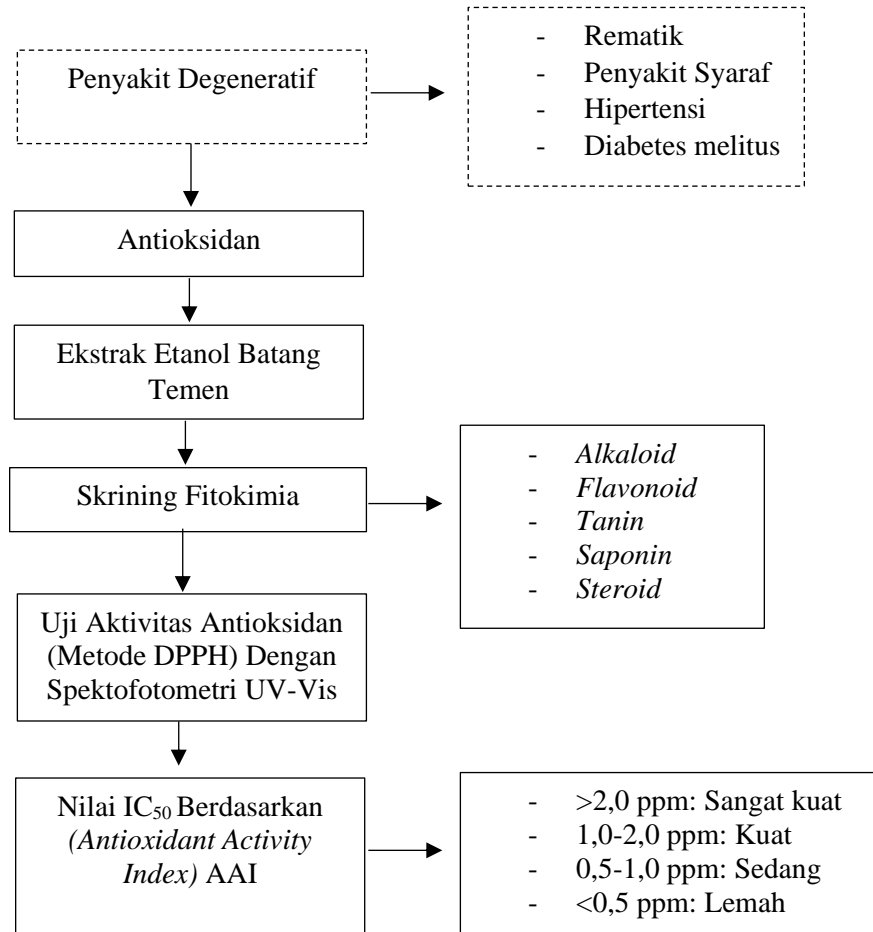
Penyakit Degeneratif

- Rematik
- Penyakit Syaraf
- Hipertensi
- Diabetes melitus

Antioksidan

Ekstrak Etanol Batang Temen

Skrining Fitokimia

- *Alkaloid*
- *Flavonoid*
- *Tanin*
- *Saponin*
- *Steroid*

Uji Aktivitas Antioksidan (Metode DPPH) Dengan Spektofotometri UV-Vis

Nilai $IC_{50}$ Berdasarkan *(Antioxidant Activity Index)* AAI

- >2,0 ppm: Sangat kuat
- 1,0-2,0 ppm: Kuat
- 0,5-1,0 ppm: Sedang
- <0,5 ppm: Lemah